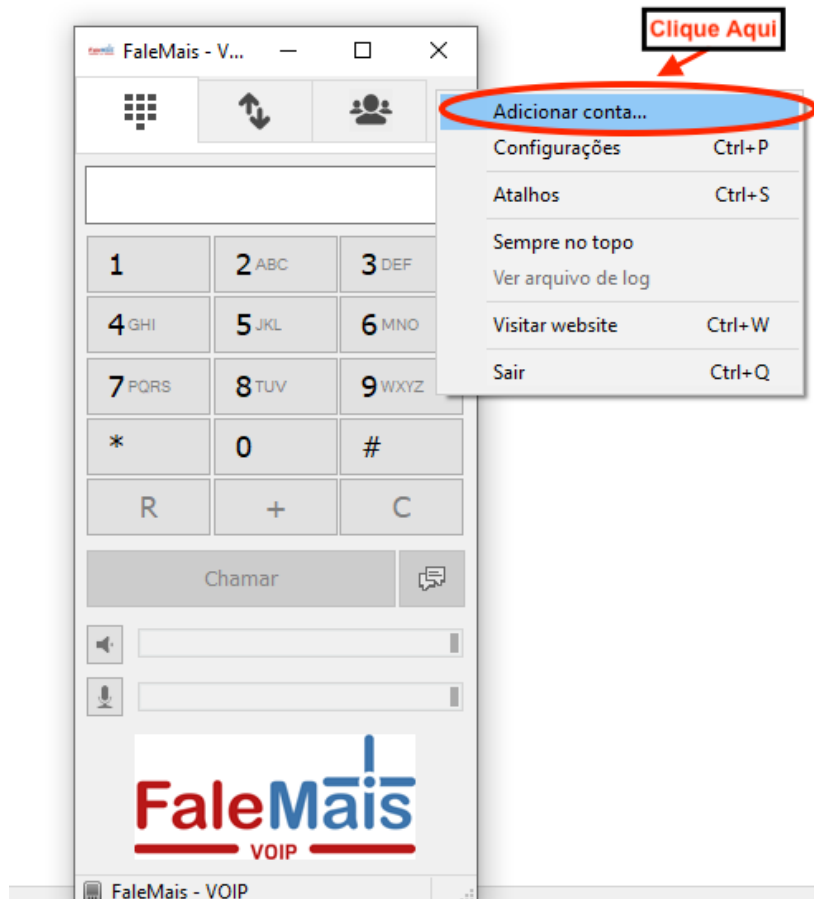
Clique Aqui

FaleMais - V...

Adicionar conta...
Configurações Ctrl+P
Atalhos Ctrl+S
Sempre no topo
Ver arquivo de log
Visitar website Ctrl+W
Sair Ctrl+Q

1
2 ABC
3 DEF
4 GHI
5 JKL
6 MNO
7 PQRS
8 TUV
9 WXYZ
*
0
#
R
+
C

Chamar

FaleMais
VOIP

FaleMais - VOIP